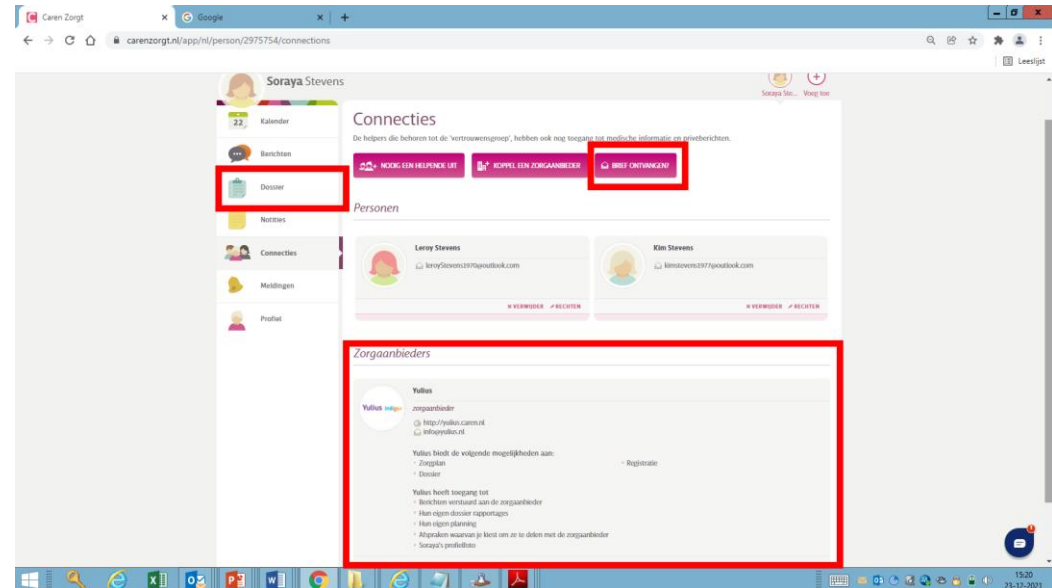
Caren Zorgt × Google × +

carenzorgt.nl/app/nl/person/2975754/connections

Leeslijst

Soraya Stevens

Soraya Ste... Voeg toe

22 Kalender

Berichten

Dossier

Notities

Connecties

Meldingen

Profiel

Connecties

De helpers die behoren tot de 'vertrouwensgroep', hebben ook nog toegang tot medische informatie en privéberichten.

NODIG EEN HELPENDE UIT

KOPPEL EEN ZORGAANBIEDER

BRIEF ONTVANGEN?

Personen

Leroy Stevens
leroyStevens1970@outlook.com
VERWIJDER RECHTEN

Kim Stevens
kimstevens1977@outlook.com
VERWIJDER RECHTEN

Zorgaanbieders

Yulius
Yulius
zorgaanbieder
http://yulius.caren.nl
info@yulius.nl

Yulius biedt de volgende mogelijkheden aan:
Zorgplan
Registratie
Dossier

Yulius heeft toegang tot
Berichten verstuurd aan de zorgaanbieder
Hun eigen dossier rapportages
Hun eigen planning
Afspraken waarvan je kiest om ze te delen met de zorgaanbieder
Soraya's profielfoto

15:20
23-12-2021